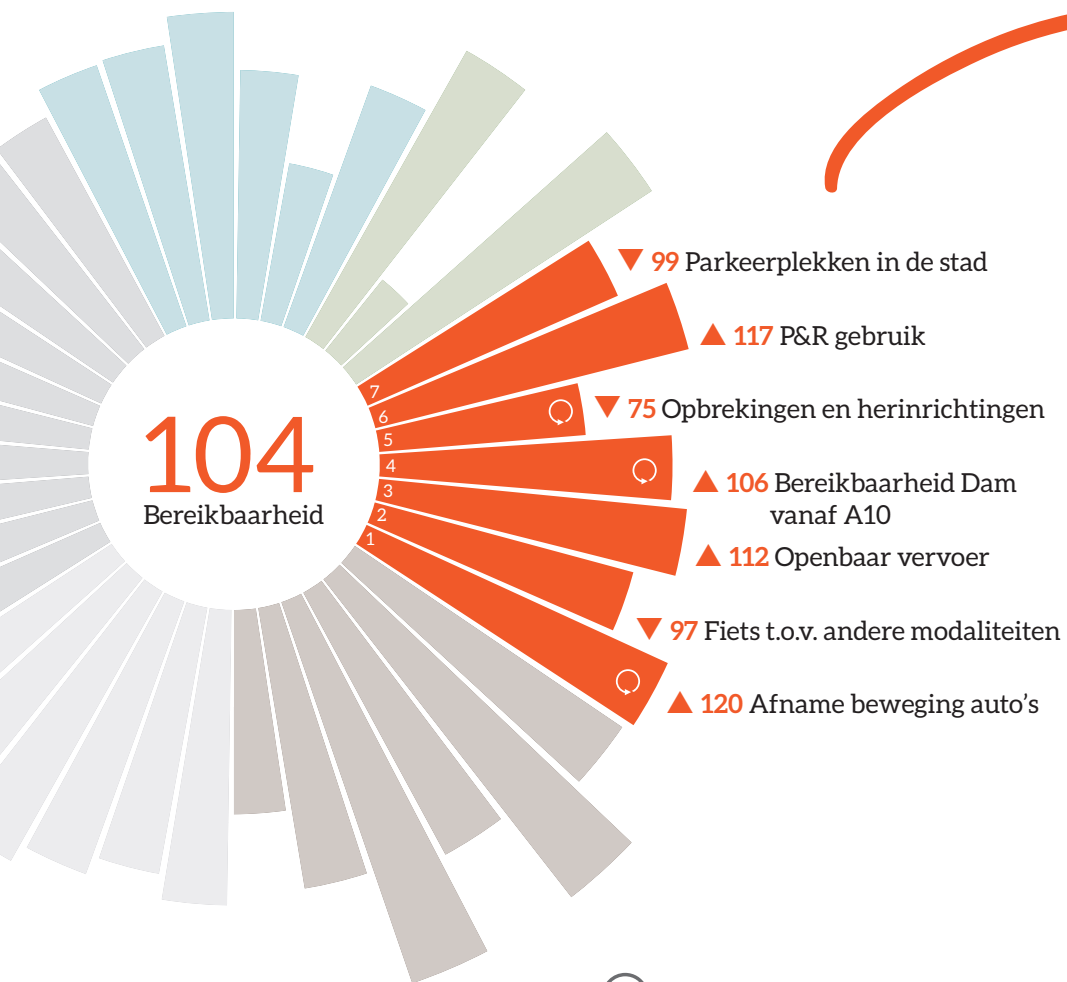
104
Bereikbaarheid

7
6
5
4
3
2
1

▼ 99 Parkeerplekken in de stad

▲ 117 P&R gebruik

▼ 75 Opbrekingen en herinrichtingen

▲ 106 Bereikbaarheid Dam vanaf A10

▲ 112 Openbaar vervoer

▼ 97 Fiets t.o.v. andere modaliteiten

▲ 120 Afname beweging auto's